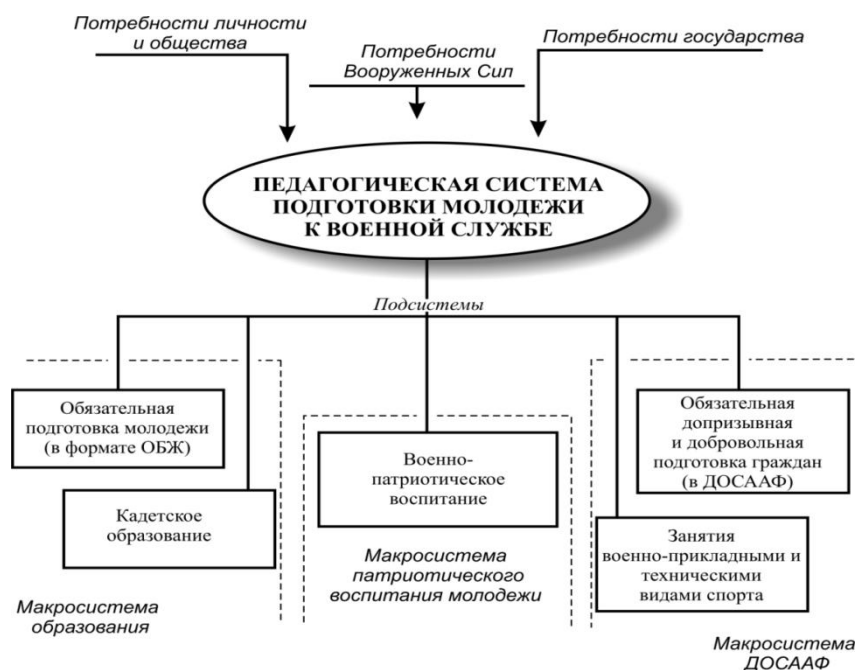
Потребности личности и общества

Потребности Вооруженных Сил

Потребности государства

ПЕДАГОГИЧЕСКАЯ СИСТЕМА ПОДГОТОВКИ МОЛОДЕЖИ К ВОЕННОЙ СЛУЖБЕ

Подсистемы

Обязательная подготовка молодежи (в формате ОБЖ)

Кадетское образование

Военно-патриотическое воспитание

Обязательная допризывная и добровольная подготовка граждан (в ДОСААФ)

Занятия военно-прикладными и техническими видами спорта

Макросистема образования

Макросистема патриотического воспитания молодежи

Макросистема ДОСААФ